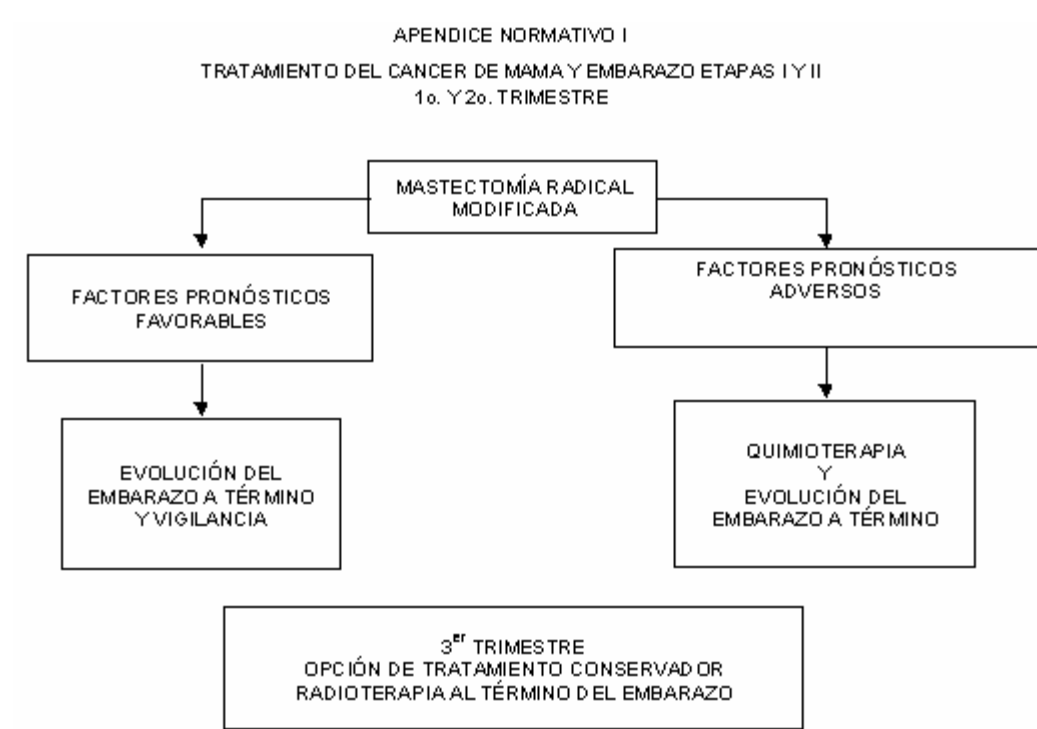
APENDICE NORMATIVO I

TRATAMIENTO DEL CANCER DE MAMA Y EMBARAZO ETAPAS I Y II
1o. Y 2o. TRIMESTRE

MASTECTOMÍA RADICAL MODIFICADA

FACTORES PRONÓSTICOS FAVORABLES

FACTORES PRONÓSTICOS ADVERSOS

EVOLUCIÓN DEL EMBARAZO A TÉRMINO Y VIGILANCIA

QUIMIOTERAPIA Y EVOLUCIÓN DEL EMBARAZO A TÉRMINO

3$^{er}$ TRIMESTRE
OPCIÓN DE TRATAMIENTO CONSERVADOR
RADIOTERAPIA AL TÉRMINO DEL EMBARAZO